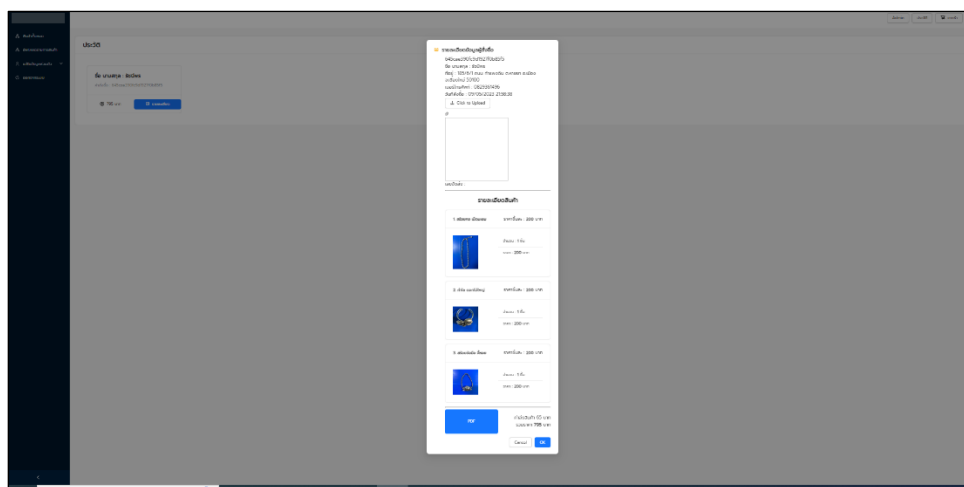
ประวัติ

ชื่อ นามสกุล : อิทธิพล

฿ 785 บาท

รายละเอียดข้อมูลผู้สั่งซื้อ

640cee0f5f3d7b27f0b6b7

ชื่อ นามสกุล : อิทธิพล

ที่อยู่ : 185/6/1 ถนน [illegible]

รหัสไปรษณีย์ 33160

เบอร์โทรศัพท์ : 0821917436

วันที่สั่งซื้อ : 1/11/05/2022 21:36:36

Click to Upload

สลิป

เลขพัสดุ :

รายละเอียดสินค้า

1. สร้อยคอ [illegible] ราคาชิ้นละ : 200 บาท

จำนวน : 1 ชิ้น

รวม : 200 บาท

2. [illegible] ราคาชิ้นละ : 200 บาท

จำนวน : 1 ชิ้น

รวม : 200 บาท

3. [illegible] ราคาชิ้นละ : 200 บาท

จำนวน : 1 ชิ้น

รวม : 200 บาท

PDF

ค่าจัดส่งสินค้า 65 บาท

รวมราคา 785 บาท

Cancel OK